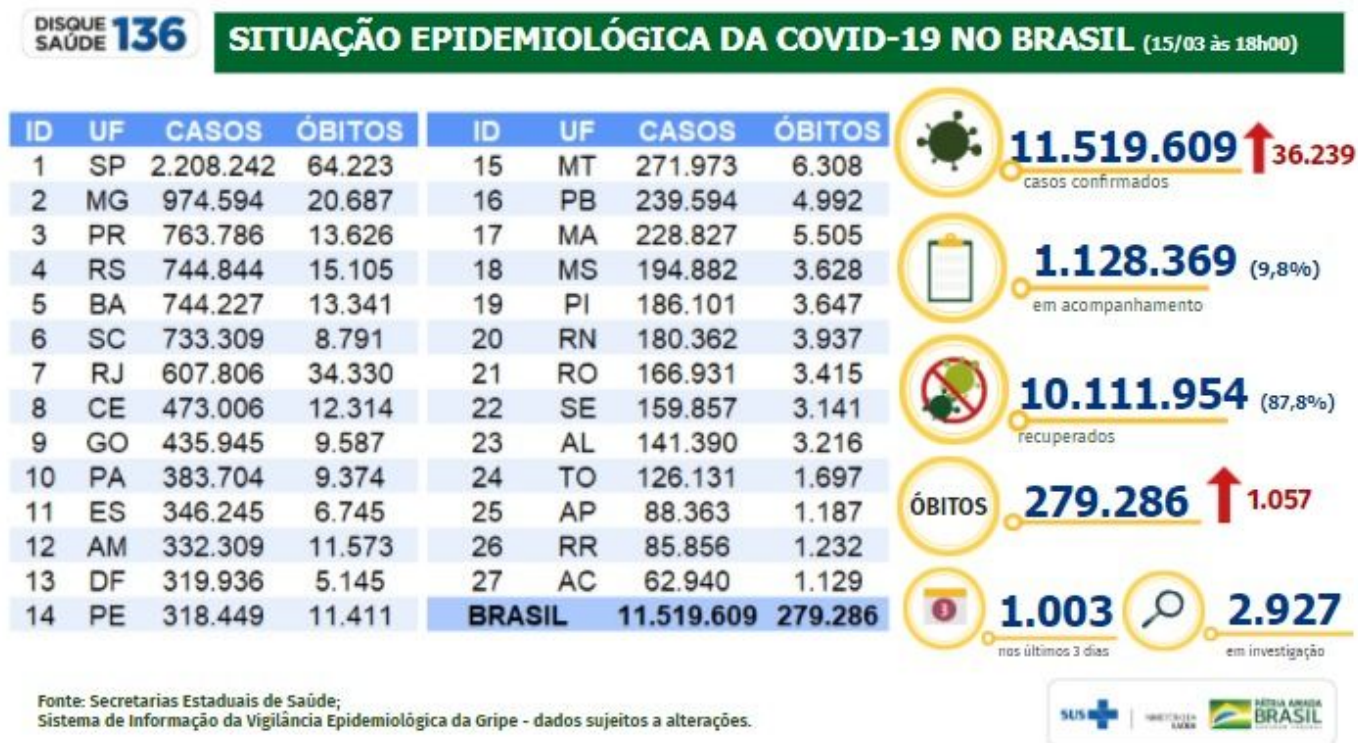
DISQUE SAÚDE 136

SITUAÇÃO EPIDEMIOLÓGICA DA COVID-19 NO BRASIL (15/03 às 18h00)

| ID | UF | CASOS | ÓBITOS |
|---|---|---|---|
| 1 | SP | 2.208.242 | 64.223 |
| 2 | MG | 974.594 | 20.687 |
| 3 | PR | 763.786 | 13.626 |
| 4 | RS | 744.844 | 15.105 |
| 5 | BA | 744.227 | 13.341 |
| 6 | SC | 733.309 | 8.791 |
| 7 | RJ | 607.806 | 34.330 |
| 8 | CE | 473.006 | 12.314 |
| 9 | GO | 435.945 | 9.587 |
| 10 | PA | 383.704 | 9.374 |
| 11 | ES | 346.245 | 6.745 |
| 12 | AM | 332.309 | 11.573 |
| 13 | DF | 319.936 | 5.145 |
| 14 | PE | 318.449 | 11.411 |

| ID | UF | CASOS | ÓBITOS |
|---|---|---|---|
| 15 | MT | 271.973 | 6.308 |
| 16 | PB | 239.594 | 4.992 |
| 17 | MA | 228.827 | 5.505 |
| 18 | MS | 194.882 | 3.628 |
| 19 | PI | 186.101 | 3.647 |
| 20 | RN | 180.362 | 3.937 |
| 21 | RO | 166.931 | 3.415 |
| 22 | SE | 159.857 | 3.141 |
| 23 | AL | 141.390 | 3.216 |
| 24 | TO | 126.131 | 1.697 |
| 25 | AP | 88.363 | 1.187 |
| 26 | RR | 85.856 | 1.232 |
| 27 | AC | 62.940 | 1.129 |
| BRASIL | | 11.519.609 | 279.286 |

11.519.609 36.239
casos confirmados

1.128.369 (9,8%)
em acompanhamento

10.111.954 (87,8%)
recuperados

ÓBITOS 279.286 1.057

3
1.003
nos últimos 3 dias

2.927
em investigação

Fonte: Secretarias Estaduais de Saúde;
Sistema de Informação da Vigilância Epidemiológica da Gripe - dados sujeitos a alterações.

SUS | MINISTÉRIO DA SAÚDE | PÁTRIA AMADA BRASIL